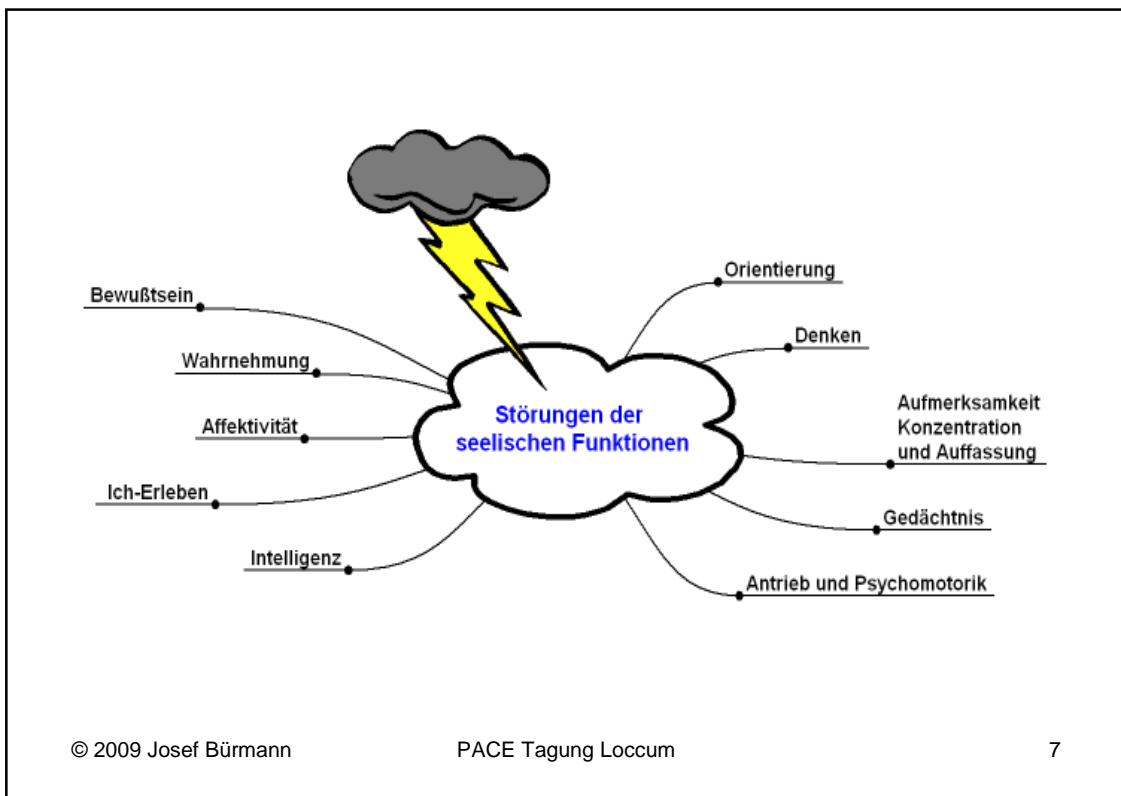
Störungen der seelischen Funktionen

Bewußtsein

Wahrnehmung

Affektivität

Ich-Erleben

Intelligenz

Orientierung

Denken

Aufmerksamkeit Konzentration und Auffassung

Gedächtnis

Antrieb und Psychomotorik

© 2009 Josef Bürmann PACE Tagung Loccum 7